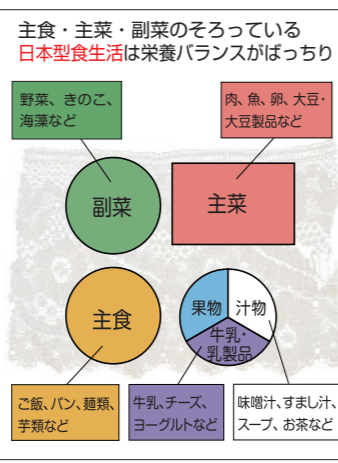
主食・主菜・副菜のそろっている
日本型食生活は栄養バランスがばっちり

野菜、きのこ、海藻など

肉、魚、卵、大豆・大豆製品など

副菜

主菜

主食

果物

汁物

牛乳・乳製品

ご飯、パン、麺類、芋類など

牛乳、チーズ、ヨーグルトなど

味噌汁、すまし汁、スープ、お茶など